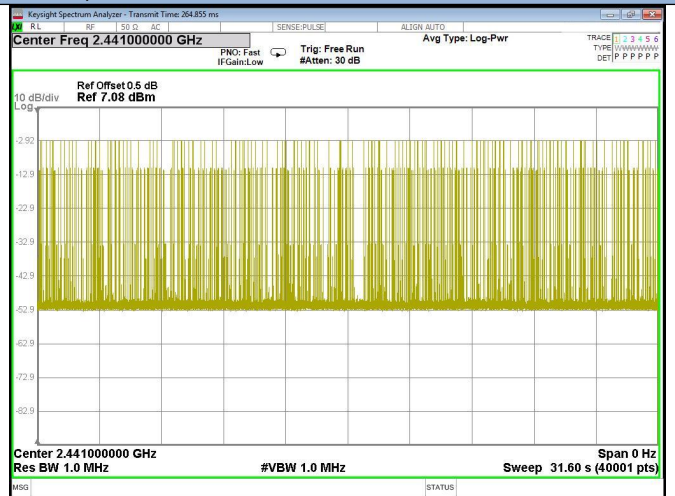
Keysight Spectrum Analyzer - Transmit Time: 264.855 ms

RL RF 50 Ω AC SENSE:PULSE ALIGN AUTO

Center Freq 2.441000000 GHz

PNO: Fast IFGain:Low

Trig: Free Run #Atten: 30 dB

Avg Type: Log-Pwr

TRACE 1 2 3 4 5 6
TYPE WWWWWW
DET P P P P P P

10 dB/div Log

Ref Offset 0.5 dB
Ref 7.08 dBm

-2.92

-12.9

-22.9

-32.9

-42.9

-52.9

-62.9

-72.9

-82.9

Center 2.441000000 GHz
Res BW 1.0 MHz

#VBW 1.0 MHz

Span 0 Hz
Sweep 31.60 s (40001 pts)

MSG

STATUS